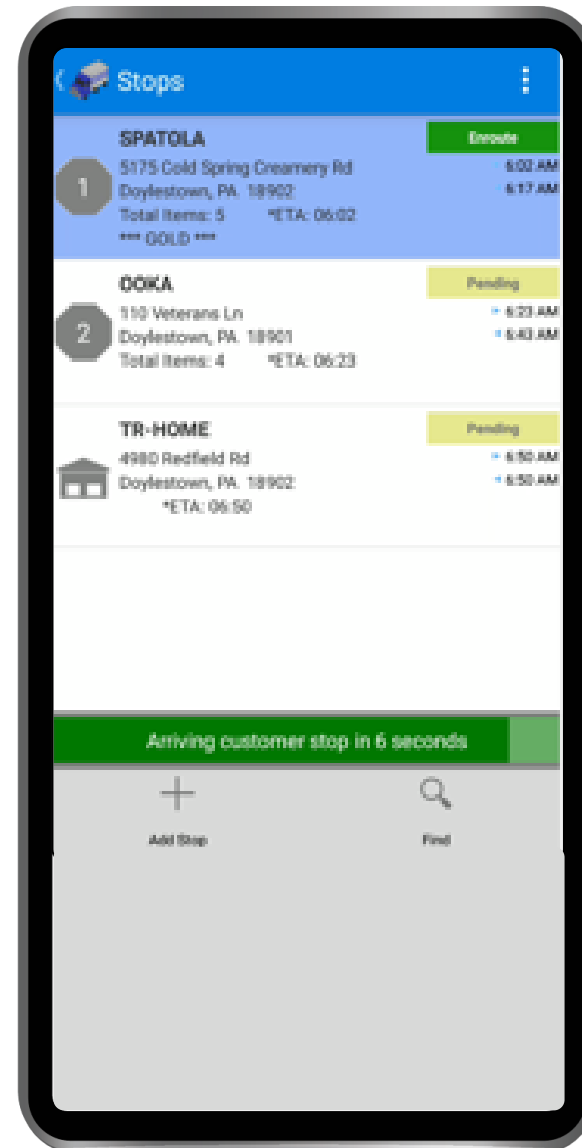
Stops

1

SPATOLA
5175 Cold Spring Creamery Rd
Doylestown, PA 18902
Total Items: 5 *ETA: 06:02
*** GOLD ***

Enroute
6:02 AM
6:17 AM

2

DOKA
110 Veterans Ln
Doylestown, PA 18901
Total Items: 4 *ETA: 06:23

Pending
6:23 AM
6:43 AM

TR-HOME
4980 Redfield Rd
Doylestown, PA 18902
*ETA: 06:50

Pending
6:50 AM
6:50 AM

Arriving customer stop in 6 seconds

Add Stop

Find